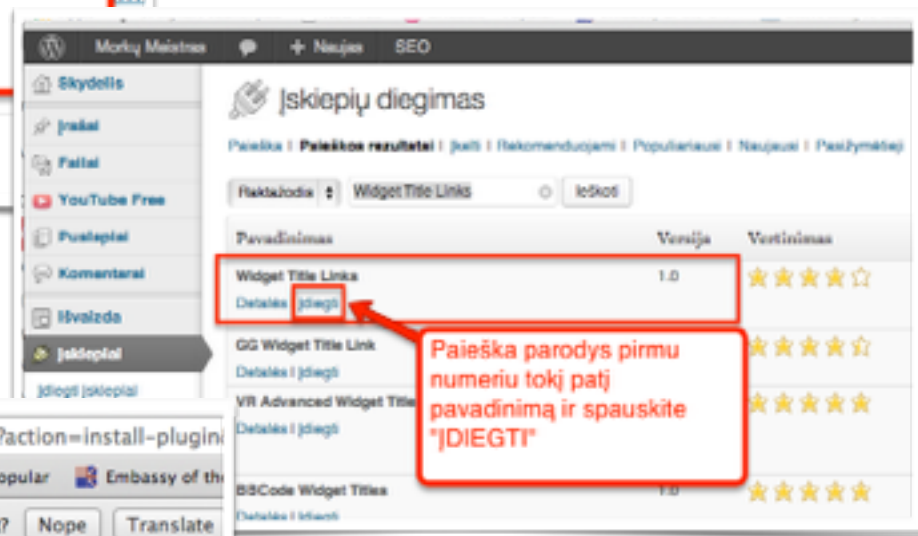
Morkų Meistras + Naujas SEO

Skydelis
Įrašai
Failai
YouTube Free
Puslapiai
Komentarai
Išvaizda
Įskiepiai
Įdiegti įskiepiai

Įskiepių diegimas

Paieška | Paieškos rezultatai | Įkelti | Rekomenduojami | Populiariausi | Naujausi | Pažymėtieji

Raktažodis Widget Title Links Ieškoti

| Pavadinimas | Versija | Vertinimas |
|---|---|---|
| Widget Title Links<br>Detalės Įdiegti | 1.0 | |
| GG Widget Title Link<br>Detalės | Įdiegti | | |
| VR Advanced Widget Title<br>Detalės | Įdiegti | | |
| BBCode Widget Titles<br>Detalės | Įdiegti | 1.0 | |

Paieška parodys pirmu numeriu tokį patį pavadinimą ir spauskite "ĮDIEGTI"

?action=install-plugin
opular Embassy of th
? Nope Translate